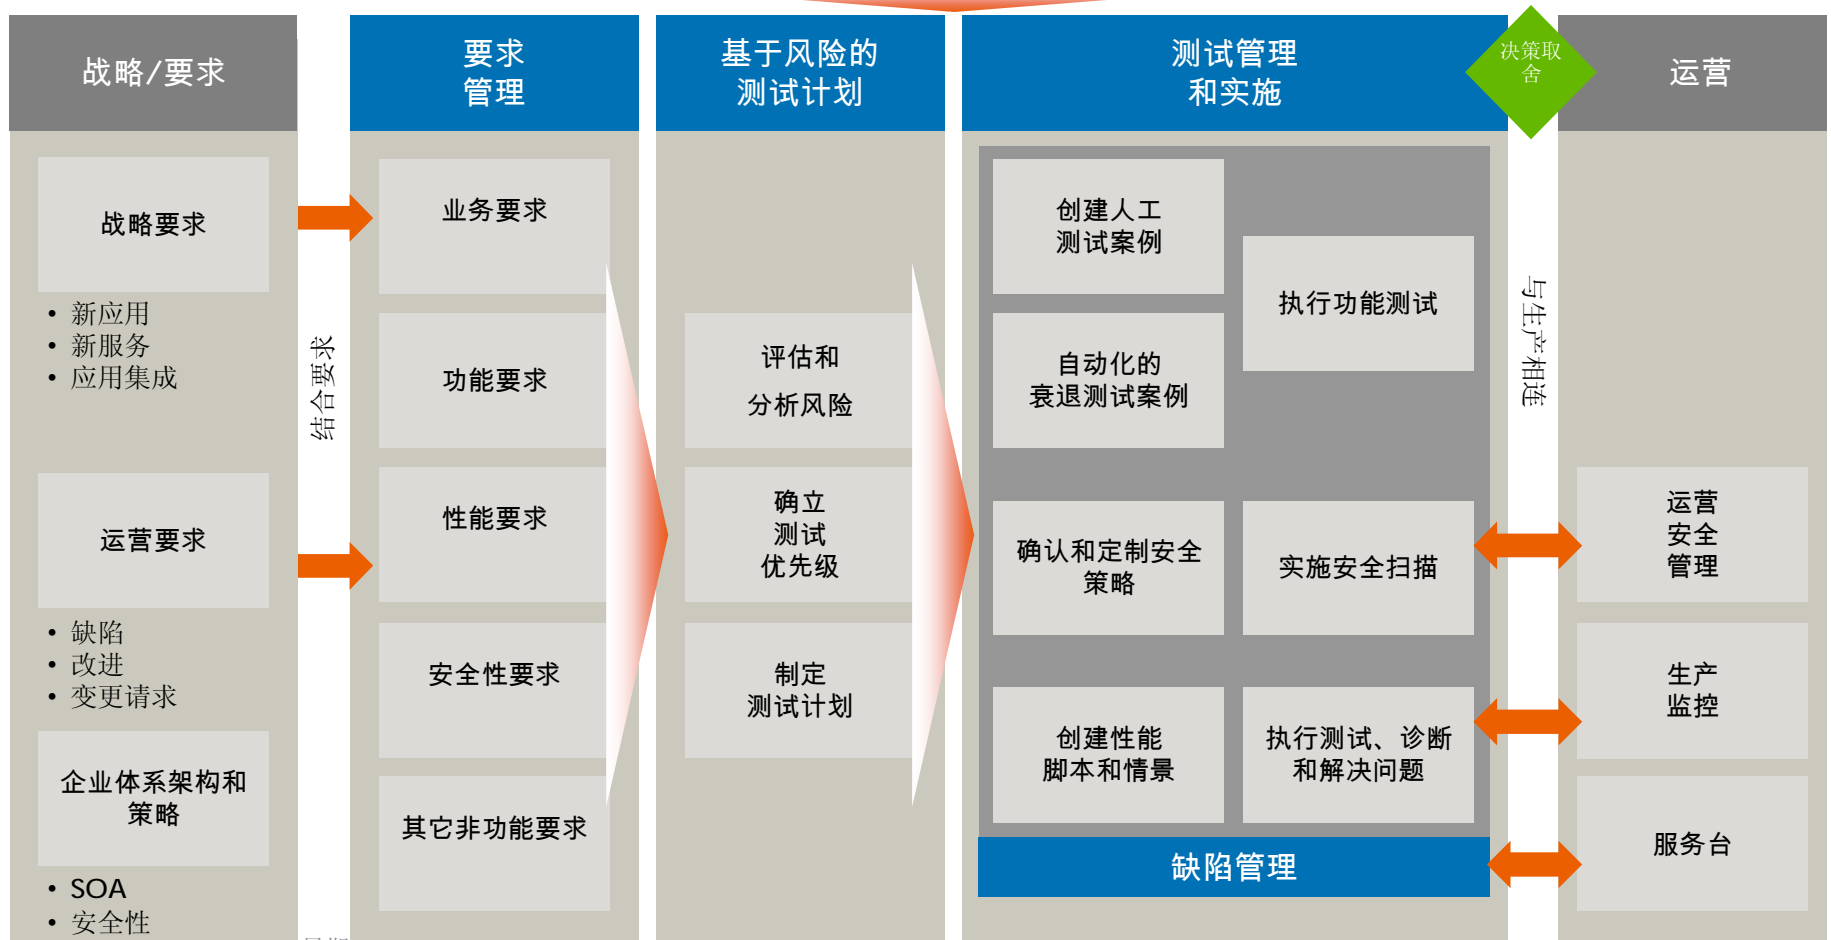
战略/要求

战略要求

• 新应用
• 新服务
• 应用集成

运营要求

• 缺陷
• 改进
• 变更请求

企业体系架构和策略

• SOA
• 安全性

结合要求

要求管理

业务要求

功能要求

性能要求

安全性要求

其它非功能要求

基于风险的测试计划

评估和分析风险

确立测试优先级

制定测试计划

测试管理和实施

决策取舍

创建人工测试案例

执行功能测试

自动化的衰退测试案例

确认和定制安全策略

实施安全扫描

创建性能脚本和情景

执行测试、诊断和解决问题

缺陷管理

与生产相连

运营

运营安全管理

生产监控

服务台